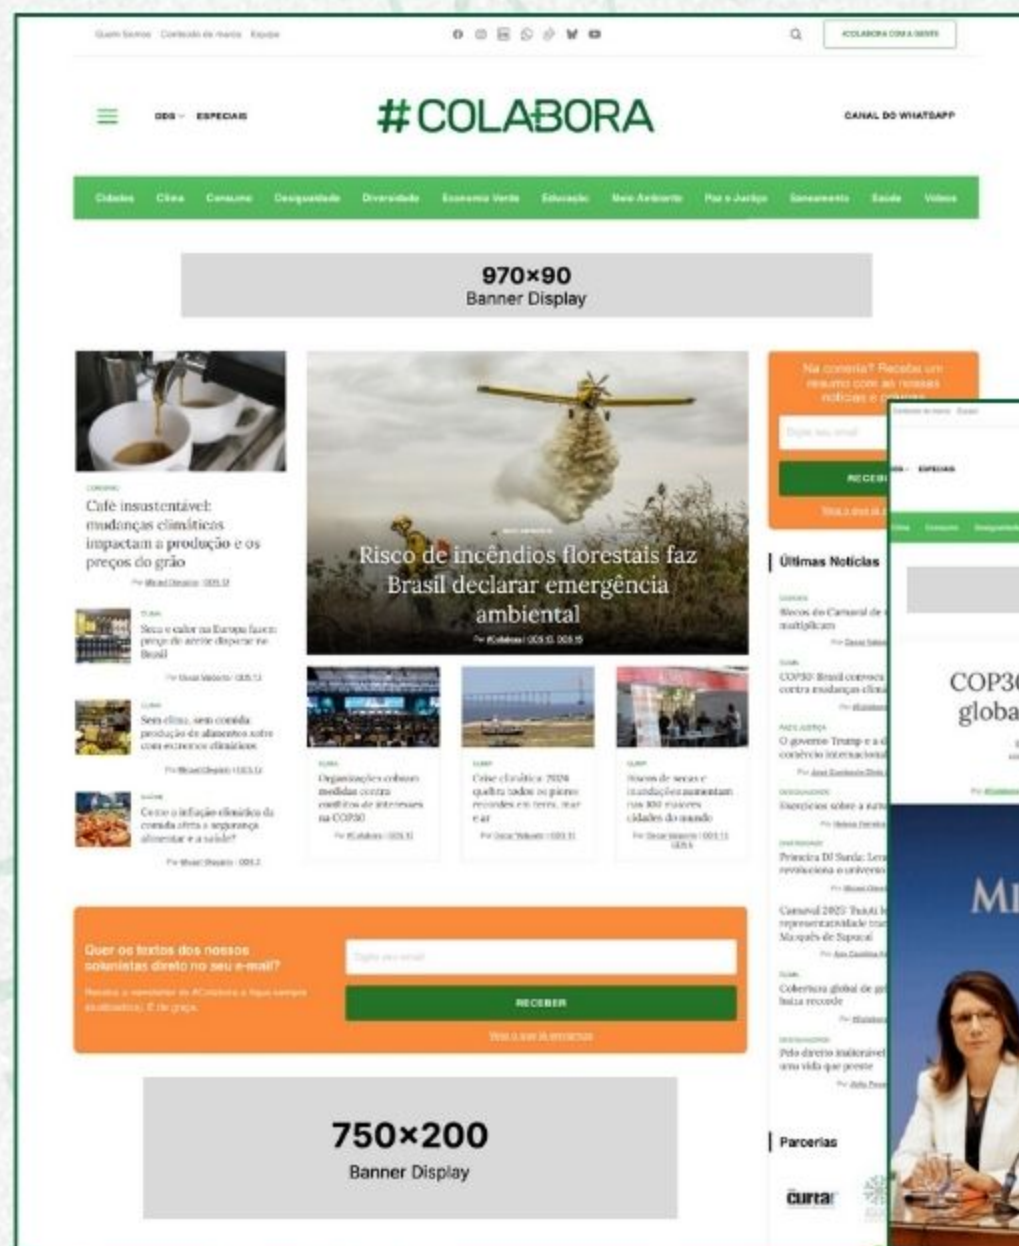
Quem Somos Conteúdo de marca Equipe

#COLABORA CONTA A GENTE

ODS ESPECIAIS

#COLABORA

CANAL DO WHATSAPP

Cidades Clima Consumo Desigualdade Diversidade Economia Verde Educação Meio Ambiente Paz e Justiça Saneamento Saúde Vídeos

970×90
Banner Display

Café insustentável: mudanças climáticas impactam a produção e os preços do grão

Seca e calor na Europa fazem preço de azeite disparar no Brasil

Sem clima, sem comida: produção de alimentos sofre com extremos climáticos

Como a inflação climática da comida afeta a segurança alimentar e a saúde?

Risco de incêndios florestais faz Brasil declarar emergência ambiental

Organizações cobram medidas contra conflitos de interesses na COP30

Crise climática: 2024 quebra todos os piores recordes em terra, mar e ar

Riscos de secas e inundações aumentam nas 100 maiores cidades do mundo

Na correria? Receba um resumo com as nossas notícias e colunas

RECEBER

Últimas Notícias

Blocos do Carnaval de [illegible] multiplicam

COP30: Brasil convoca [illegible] contra mudanças clim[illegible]

O governo Trump e a d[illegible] comércio internaciona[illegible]

Exercícios sobre a aut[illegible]

Princesa Di Sarda: Lera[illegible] revoluciona o universo

Carnaval 2025: Tuiuti le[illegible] representatividade tra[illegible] Marquês de Sapucaí

Cobertura global de gel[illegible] baixa recorde

Pelo direito inalienável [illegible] uma vida que preste

Quer os textos dos nossos colunistas direto no seu e-mail?

Receba a newsletter do #Colabora e fique sempre atualizado(a). É de graça.

Digite seu email

RECEBER

750×200
Banner Display

Parcerias

curta!

COP3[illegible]
globa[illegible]

Mi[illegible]